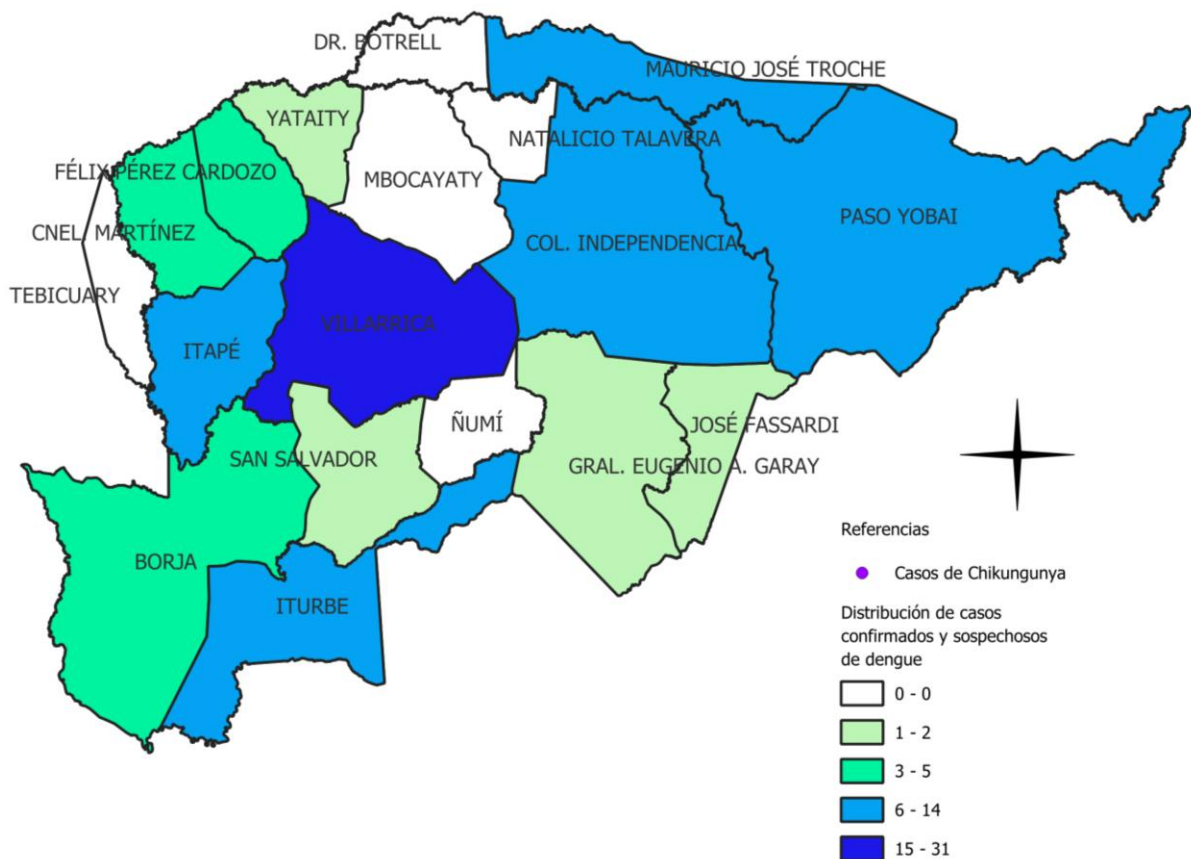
DR. BOTRELL
MAURICIO JOSÉ TROCHE
YATAITY
NATALICIO TALAVERA
FÉLIX PÉREZ CARDOZO
MBOCAYATY
CNEL. MARTÍNEZ
COL. INDEPENDENCIA
PASO YOBAI
TEBICUARY
VILLARRICA
ITAPÉ
ÑUMÍ
JOSÉ FASSARDI
SAN SALVADOR
GRAL. EUGENIO A. GARAY
BORJA
ITURBE

Referencias
Casos de Chikungunya
Distribución de casos confirmados y sospechosos de dengue
0 - 0
1 - 2
3 - 5
6 - 14
15 - 31